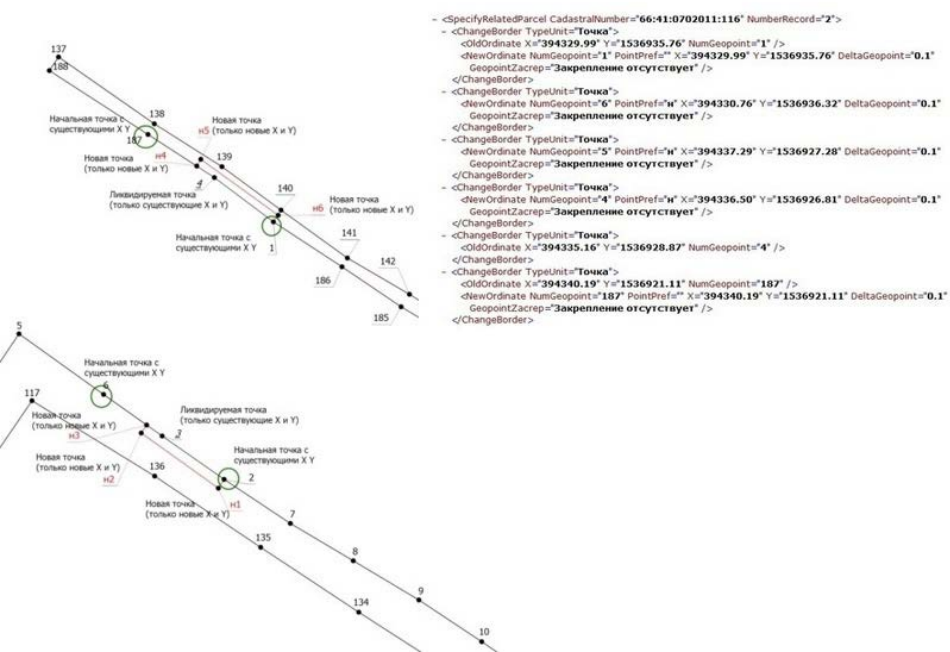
137
188
138
Начальная точка с существующими X Y
187
Новая точка (только новые X и Y)
н5
н4
139
Новая точка (только новые X и Y)
4
Ликвидируемая точка (только существующие X и Y)
140
Новая точка (только новые X и Y)
н6
Начальная точка с существующими X Y
1
141
142
186
185

- <SpecifyRelatedParcel CadastralNumber="66:41:0702011:116" NumberRecord="2">
- <ChangeBorder TypeUnit="Точка">
<OldOrdinate X="394329.99" Y="1536935.76" NumGeopoint="1" />
<NewOrdinate NumGeopoint="1" PointPref="" X="394329.99" Y="1536935.76" DeltaGeopoint="0.1" GeopointZacrep="Закрепление отсутствует" />
</ChangeBorder>
- <ChangeBorder TypeUnit="Точка">
<NewOrdinate NumGeopoint="6" PointPref="н" X="394330.76" Y="1536936.32" DeltaGeopoint="0.1" GeopointZacrep="Закрепление отсутствует" />
</ChangeBorder>
- <ChangeBorder TypeUnit="Точка">
<NewOrdinate NumGeopoint="5" PointPref="н" X="394337.29" Y="1536927.28" DeltaGeopoint="0.1" GeopointZacrep="Закрепление отсутствует" />
</ChangeBorder>
- <ChangeBorder TypeUnit="Точка">
<NewOrdinate NumGeopoint="4" PointPref="н" X="394336.50" Y="1536926.81" DeltaGeopoint="0.1" GeopointZacrep="Закрепление отсутствует" />
</ChangeBorder>
- <ChangeBorder TypeUnit="Точка">
<OldOrdinate X="394335.16" Y="1536928.87" NumGeopoint="4" />
</ChangeBorder>
- <ChangeBorder TypeUnit="Точка">
<OldOrdinate X="394340.19" Y="1536921.11" NumGeopoint="187" />
<NewOrdinate NumGeopoint="187" PointPref="" X="394340.19" Y="1536921.11" DeltaGeopoint="0.1" GeopointZacrep="Закрепление отсутствует" />
</ChangeBorder>

5
Начальная точка с существующими X Y
6
117
Новая точка (только новые X и Y)
н3
Ликвидируемая точка (только существующие X и Y)
3
Новая точка (только новые X и Y)
н2
136
Начальная точка с существующими X Y
2
Новая точка (только новые X и Y)
н1
7
135
8
9
134
10